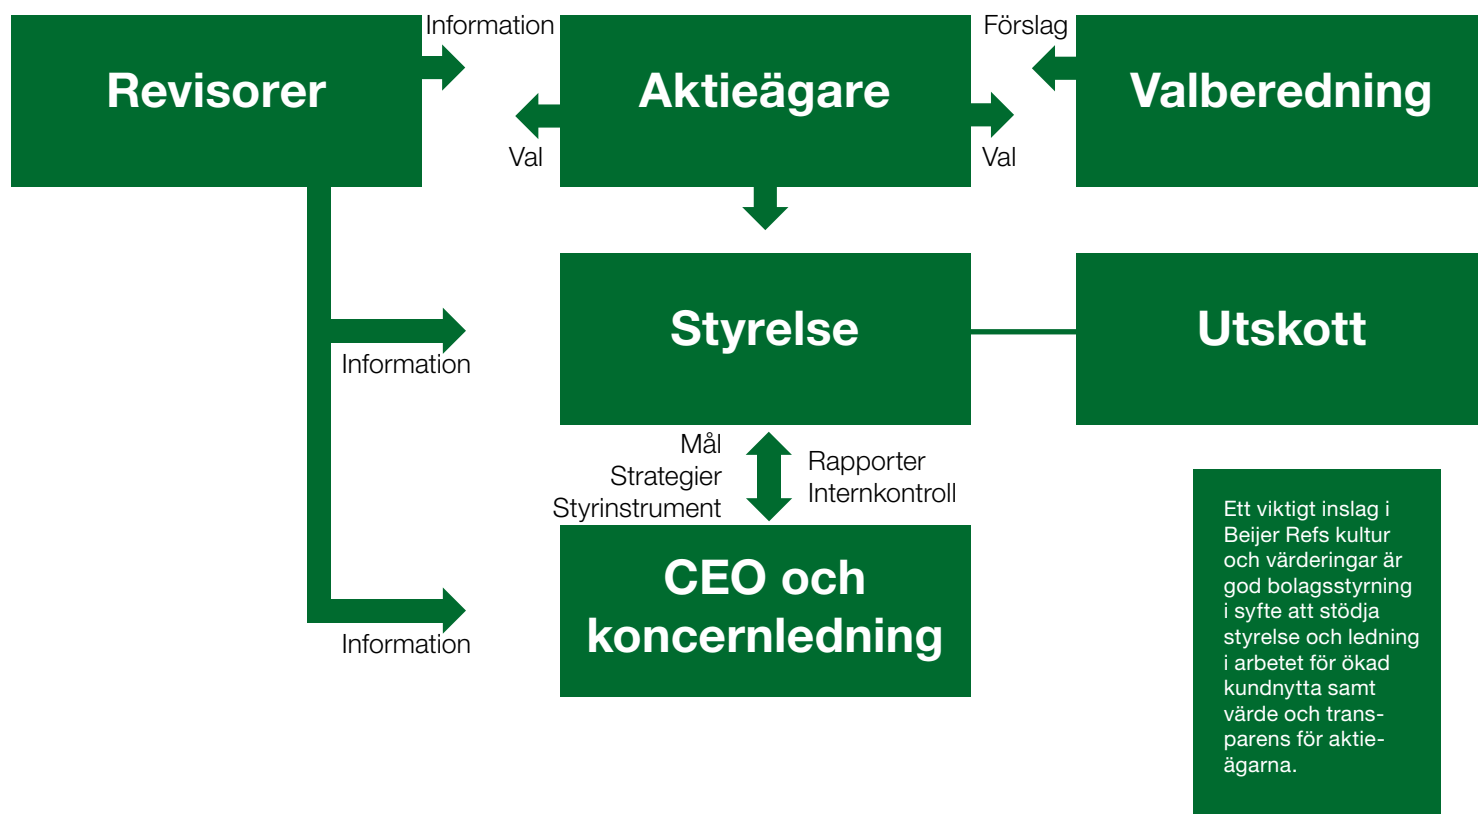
Revisorer

Information

Val

Aktieägare

Förslag

Val

Valberedning

Information

Styrelse

Utskott

Mål
Strategier
Styrinstrument

Rapporter
Internkontroll

Information

CEO och koncernledning

Ett viktigt inslag i Beijer Refs kultur och värderingar är god bolagsstyrning i syfte att stödja styrelse och ledning i arbetet för ökad kundnytta samt värde och transparens för aktieägarna.